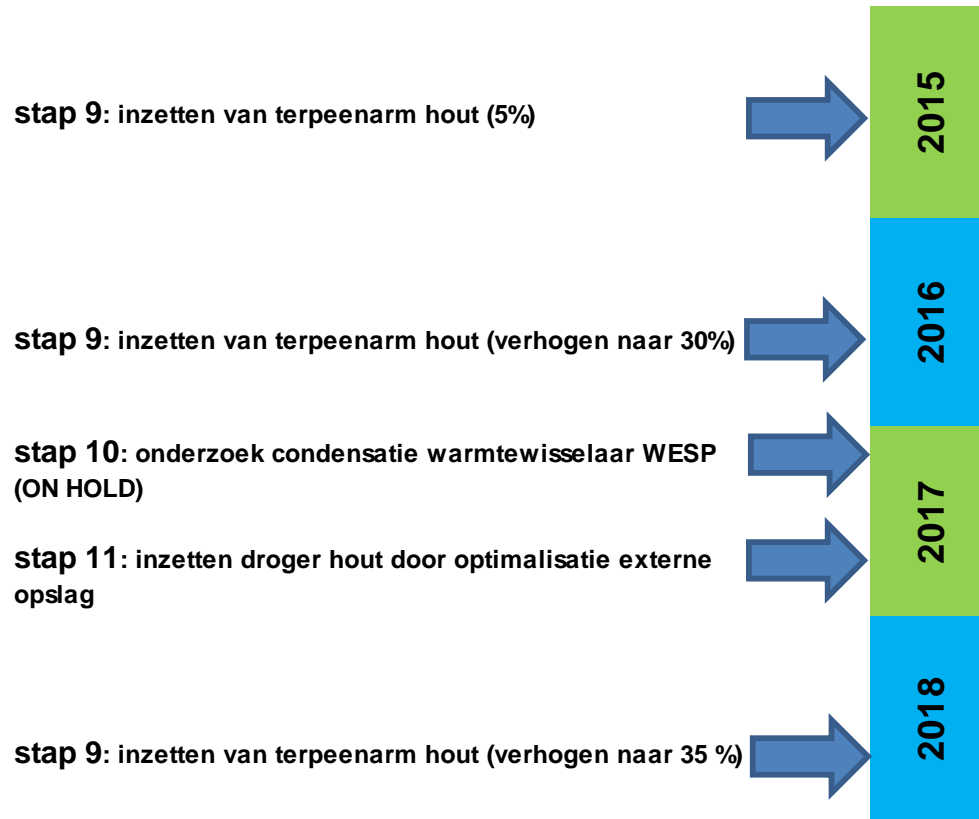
stap 9: inzetten van terpeenarm hout (5%)

2015

2016

stap 9: inzetten van terpeenarm hout (verhogen naar 30%)

stap 10: onderzoek condensatie warmtewisselaar WESP (ON HOLD)

2017

stap 11: inzetten droger hout door optimalisatie externe opslag

2018

stap 9: inzetten van terpeenarm hout (verhogen naar 35 %)